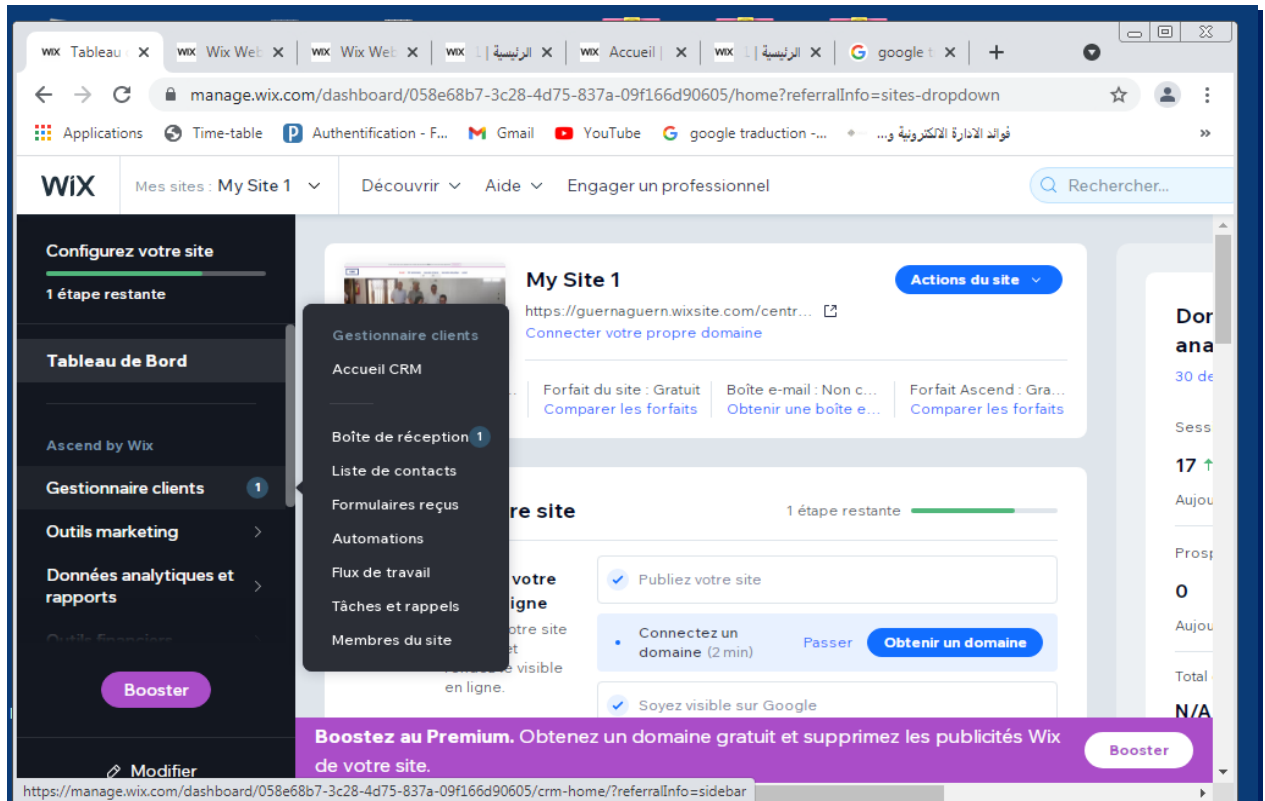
Tableau × Wix Web × Wix Web × الرئيسية | × Accueil | × الرئيسية | × google × +

manage.wix.com/dashboard/058e68b7-3c28-4d75-837a-09f166d90605/home?referralInfo=sites-dropdown

Applications Time-table Authentification - F... Gmail YouTube google traduction -... فوائد الادارة الالكترونية و... »

WiX Mes sites : My Site 1 Découvrir Aide Engager un professionnel Rechercher...

Configurez votre site
1 étape restante

Tableau de Bord

Ascend by Wix

Gestionnaire clients 1

Outils marketing

Données analytiques et rapports

Outils financiers

Booster

Modifier

Gestionnaire clients
Accueil CRM
Boîte de réception 1
Liste de contacts
Formulaires reçus
Automations
Flux de travail
Tâches et rappels
Membres du site

My Site 1
https://guernaguern.wixsite.com/centr...
Connecter votre propre domaine
Actions du site

Forfait du site : Gratuit
Comparer les forfaits
Boîte e-mail : Non c...
Obtenir une boîte e...
Forfait Ascend : Gra...
Comparer les forfaits

re site
1 étape restante

votre
igne
otre site
et
visible
en ligne.

Publiez votre site

Connectez un domaine (2 min)
Passer
Obtenir un domaine

Soyez visible sur Google

Dor
ana
30 de
Sess
17
Aujou
Prosp
0
Aujou
Total
N/A

Boostez au Premium. Obtenez un domaine gratuit et supprimez les publicités Wix de votre site.
Booster

https://manage.wix.com/dashboard/058e68b7-3c28-4d75-837a-09f166d90605/crm-home/?referralInfo=sidebar